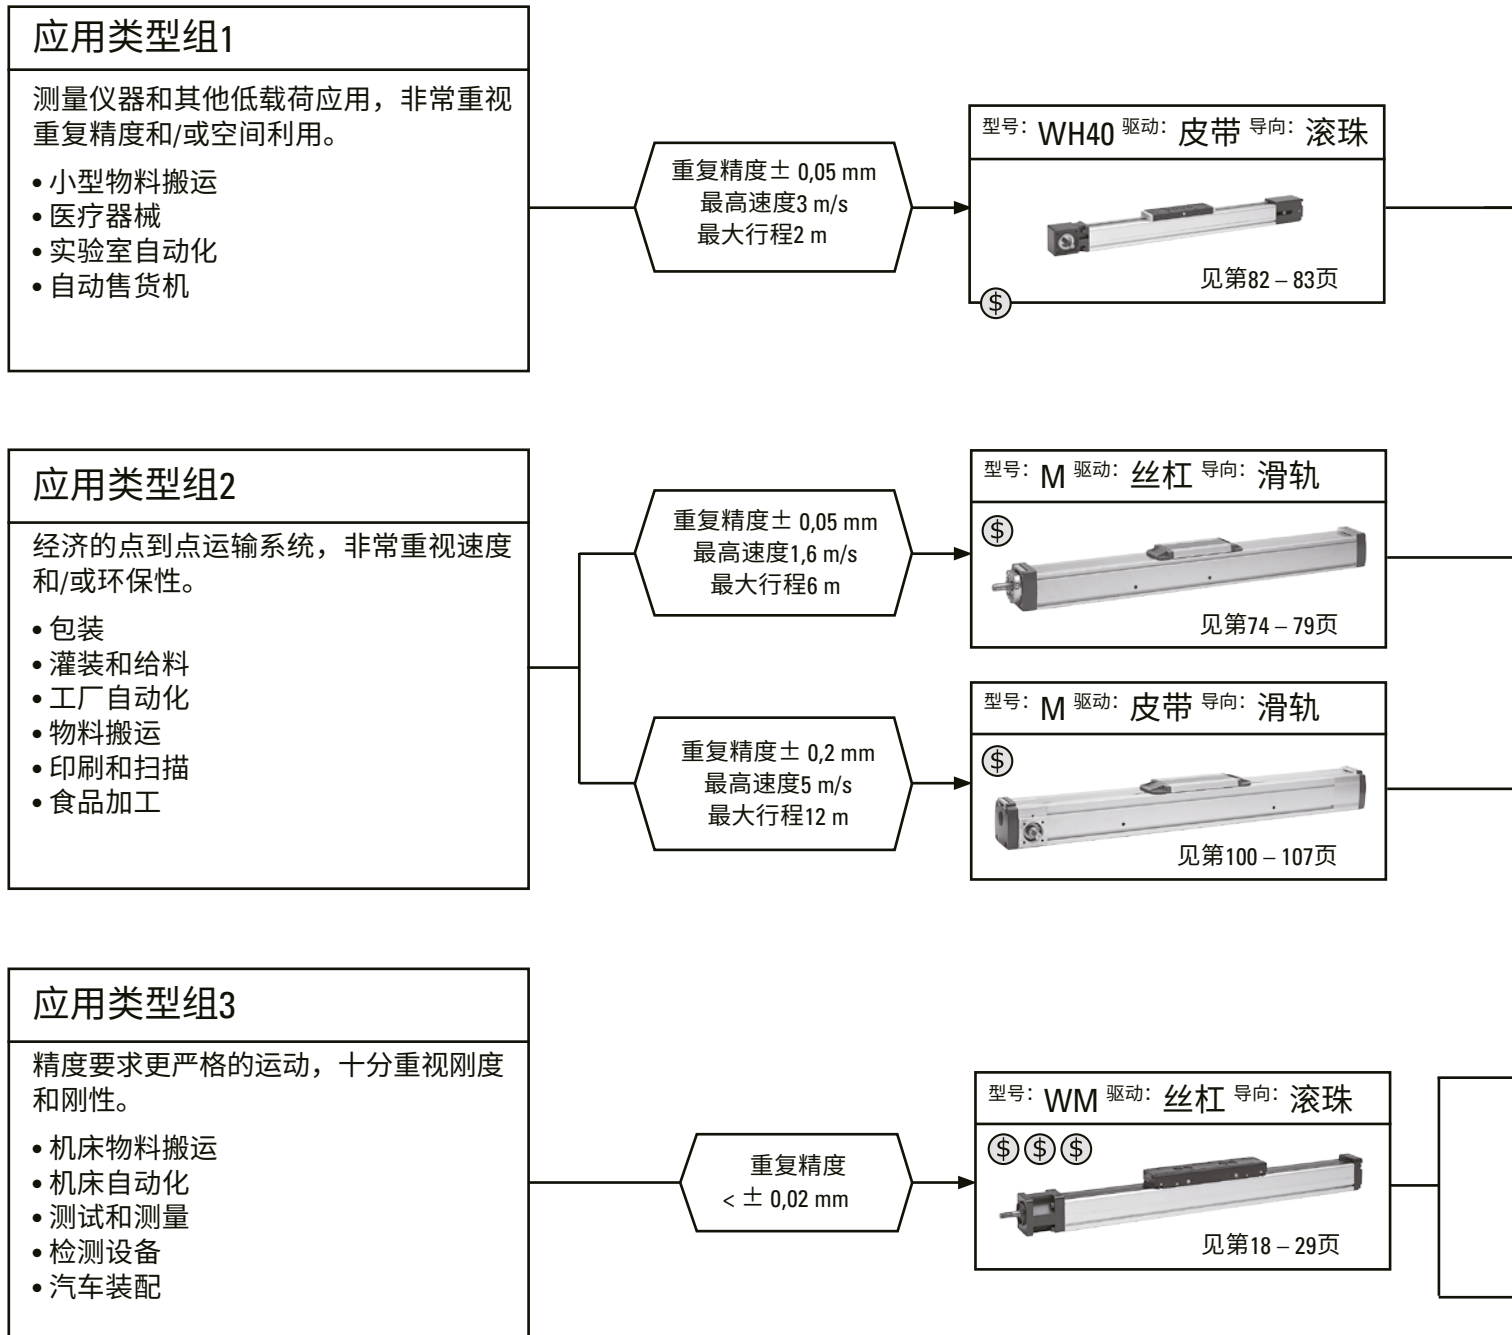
应用类型组1

测量仪器和其他低载荷应用，非常重视重复精度和/或空间利用。

• 小型物料搬运
• 医疗器械
• 实验室自动化
• 自动售货机

重复精度± 0,05 mm
最高速度3 m/s
最大行程2 m

型号：WH40 驱动：皮带 导向：滚珠

见第82 – 83页

$

应用类型组2

经济的点到点运输系统，非常重视速度和/或环保性。

• 包装
• 灌装和给料
• 工厂自动化
• 物料搬运
• 印刷和扫描
• 食品加工

重复精度± 0,05 mm
最高速度1,6 m/s
最大行程6 m

型号：M 驱动：丝杠 导向：滑轨

$

见第74 – 79页

重复精度± 0,2 mm
最高速度5 m/s
最大行程12 m

型号：M 驱动：皮带 导向：滑轨

$

见第100 – 107页

应用类型组3

精度要求更严格的运动，十分重视刚度和刚性。

• 机床物料搬运
• 机床自动化
• 测试和测量
• 检测设备
• 汽车装配

重复精度
< ± 0,02 mm

型号：WM 驱动：丝杠 导向：滚珠

$ $ $

见第18 – 29页